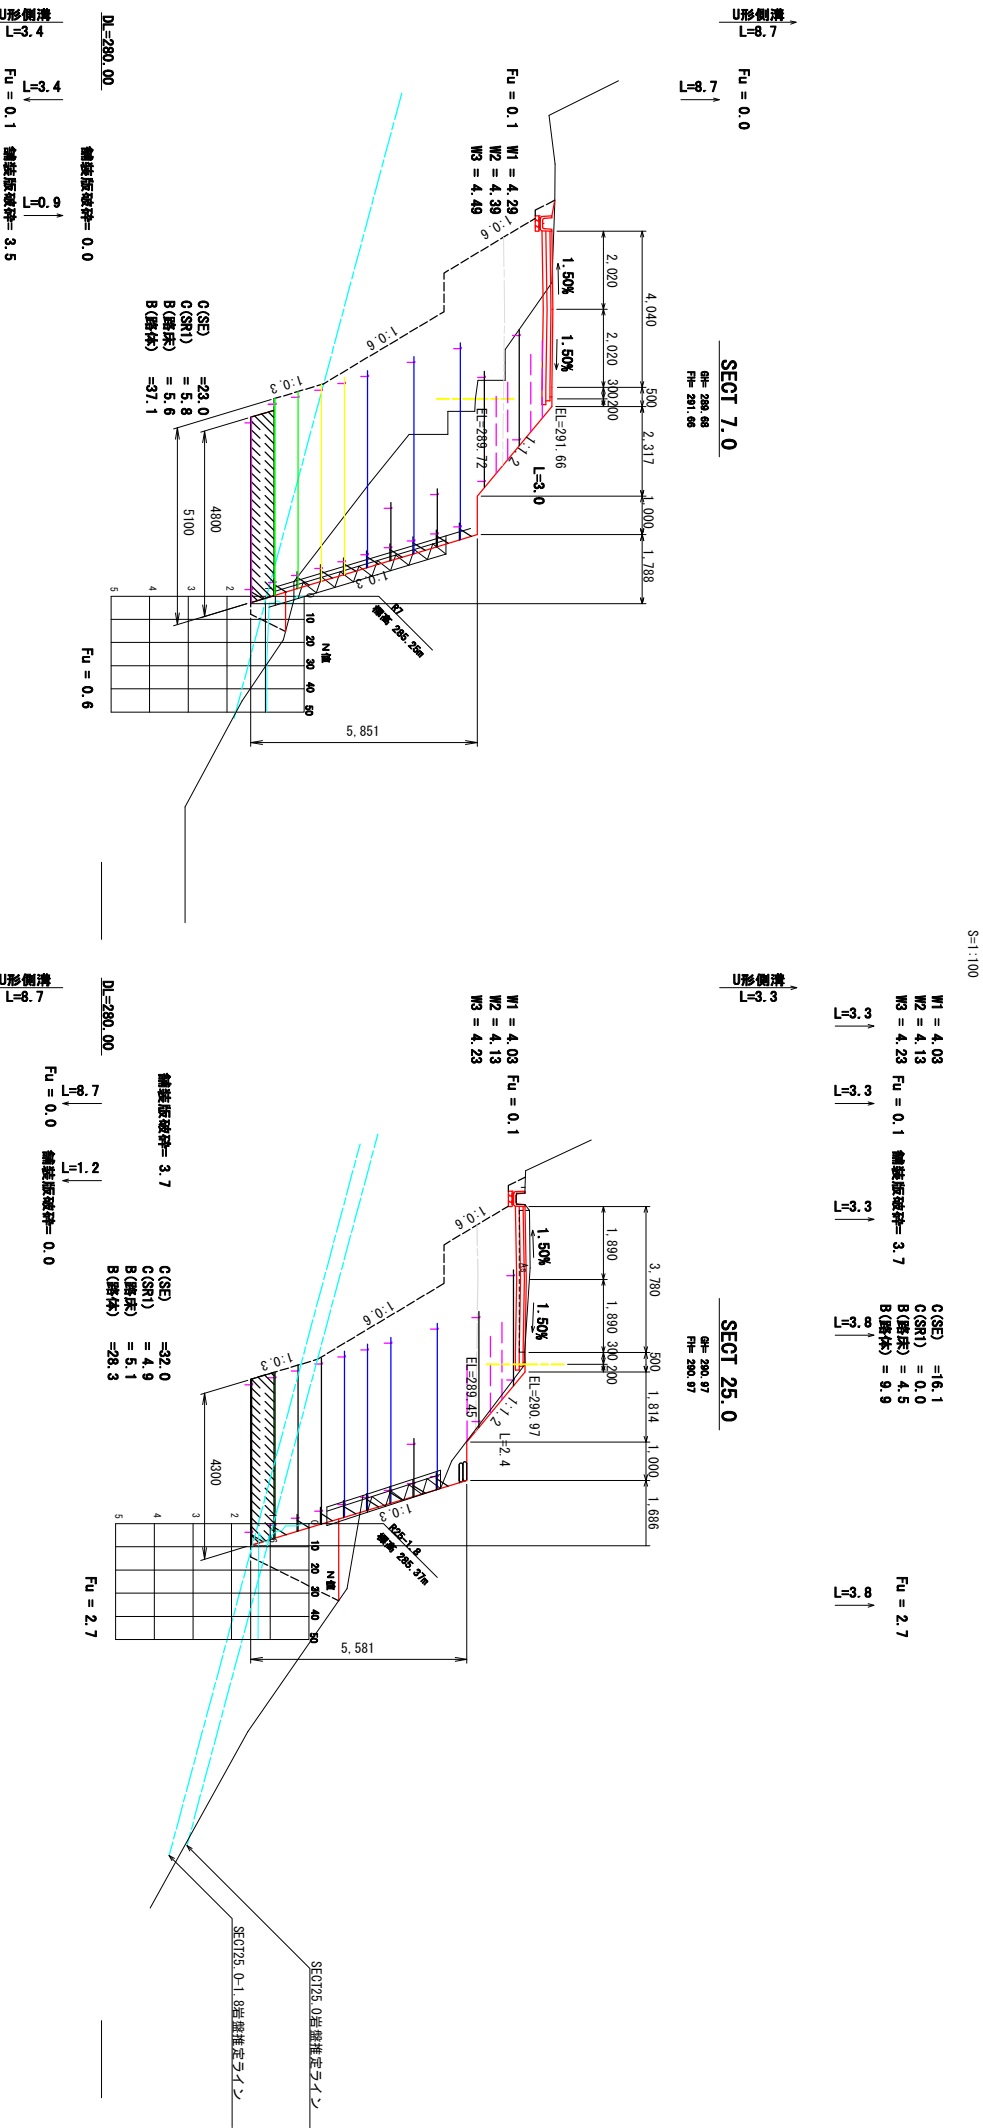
U形側溝
L=3.4

DL=280.00

Fu = 0.1
L=3.4

舗装版破砕= 3.5
L=0.9

舗装版破砕= 0.0

C(SE) =23.0
C(SR1) = 5.8
B(路床) = 5.6
B(路体) =37.1

Fu = 0.1
W1 = 4.29
W2 = 4.39
W3 = 4.49

1:0.6
1:0.6
1:0.3

1.50%
1.50%

2.020
2.020
4.040
300
200
500
2.317
1.000
1.788

EL=291.66
EL=289.72
1:1.2
L=3.0

4800
5100

1:0.3
R7
標高 285.25m

N値
10
20
30
40
50
1
2
3
4
5

Fu = 0.6

5,851

U形側溝
L=8.7

L=8.7
Fu = 0.0

SECT 7.0
GH= 289.66
FH= 291.66

S=1:100

U形側溝
L=8.7

DL=280.00

Fu = 0.0
L=8.7

舗装版破砕= 0.0
L=1.2

舗装版破砕= 3.7

C(SE) =32.0
C(SR1) = 4.9
B(路床) = 5.1
B(路体) =28.3

W1 = 4.03
W2 = 4.13
W3 = 4.23
Fu = 0.1

1:0.6
1:0.6
1:0.3

1.50%
1.50%

1.890
1.890
3.780
300
200
500
1.814
1.000
1.686

EL=290.97
EL=289.45
1:1.2
L=2.4

4300

1:0.3
R25-1.8
標高 285.37m

N値
10
20
30
40
50
1
2
3
4
5

Fu = 2.7

5,581

SECT25.0-1.8岩盤推定ライン
SECT25.0岩盤推定ライン

U形側溝
L=3.3

SECT 25.0
GH= 290.97
FH= 290.97

L=3.3
W1 = 4.03
W2 = 4.13
W3 = 4.23
L=3.3
Fu = 0.1
L=3.3
舗装版破砕= 3.7
L=3.8
C(SE) =16.1
C(SR1) = 0.0
B(路床) = 4.5
B(路体) = 9.9

L=3.8
Fu = 2.7